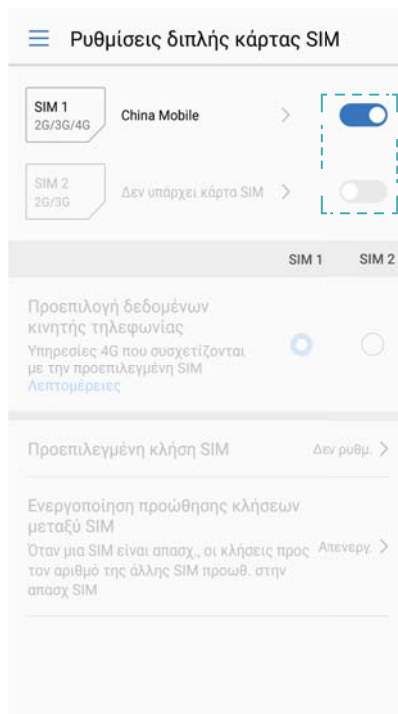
Ρυθμίσεις διπλής κάρτας SIM

SIM 1
2G/3G/4G
China Mobile

SIM 2
2G/3G
Δεν υπάρχει κάρτα SIM

SIM 1 SIM 2

Προεπιλογή δεδομένων κινητής τηλεφωνίας
Υπηρεσίες 4G που συσχετίζονται με την προεπιλεγμένη SIM
Λεπτομέρειες

Προεπιλεγμένη κλήση SIM
Δεν ρυθμ.

Ενεργοποίηση προώθησης κλήσεων μεταξύ SIM
Όταν μια SIM είναι απασχ., οι κλήσεις προς τον αριθμό της άλλης SIM προωθ. στην απασχ SIM
Απενεργ.